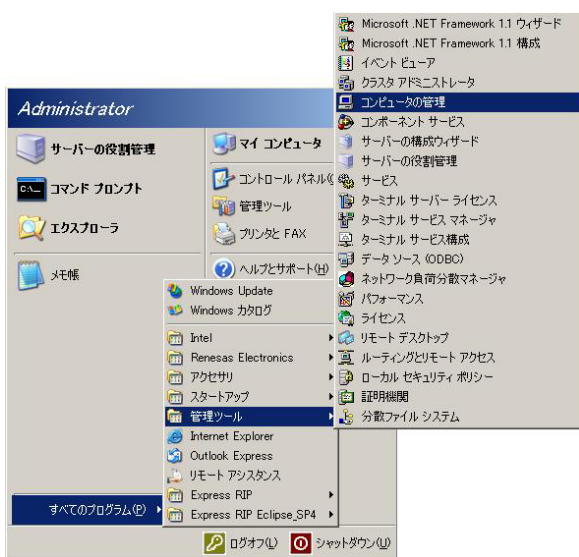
Administrator

サーバーの役割管理
コマンド プロンプト
エクスプローラ
メモ帳

マイ コンピュータ
コントロール パネル(
管理ツール
プリンタと FAX
ヘルプとサポート(H)

Windows Update
Windows カタログ
Intel
Renesas Electronics
アクセサリ
スタートアップ
管理ツール
Internet Explorer
Outlook Express
リモート アシスタンス
Express RIP
Express RIP Eclipse_SP4

Microsoft .NET Framework 1.1 ウィザード
Microsoft .NET Framework 1.1 構成
イベント ビューア
クラスタ アドミニストレータ
コンピュータの管理
コンポーネント サービス
サーバーの構成ウィザード
サーバーの役割管理
サービス
ターミナル サーバー ライセンス
ターミナル サービス マネージャ
ターミナル サービス構成
データ ソース (ODBC)
ネットワーク負荷分散マネージャ
パフォーマンス
ライセンス
リモート デスクトップ
ルーティングとリモート アクセス
ローカル セキュリティ ポリシー
証明機関
分散ファイル システム

すべてのプログラム(P)

ログオフ(L)
シャットダウン(U)